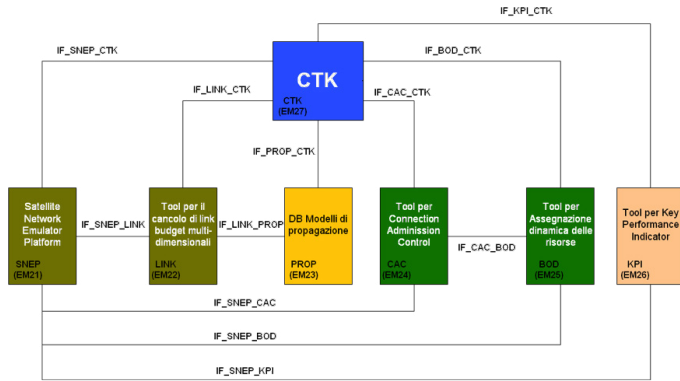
IF_KPI_CTK

IF_SNEP_CTK

IF_BOD_CTK

CTK

CTK
(EM27)

IF_LINK_CTK

IF_CAC_CTK

IF_PROP_CTK

Satellite Network Emulator Platform

SNEP
(EM21)

IF_SNEP_LINK

Tool per il cancolo di link budget multi-dimensionali

LINK
(EM22)

IF_LINK_PROP

DB Modelli di propagazione

PROP
(EM23)

Tool per Connection Admission Control

CAC
(EM24)

IF_CAC_BOD

Tool per Assegnazione dinamica delle risorse

BOD
(EM25)

Tool per Key Performance Indicator

KPI
(EM26)

IF_SNEP_CAC

IF_SNEP_BOD

IF_SNEP_KPI